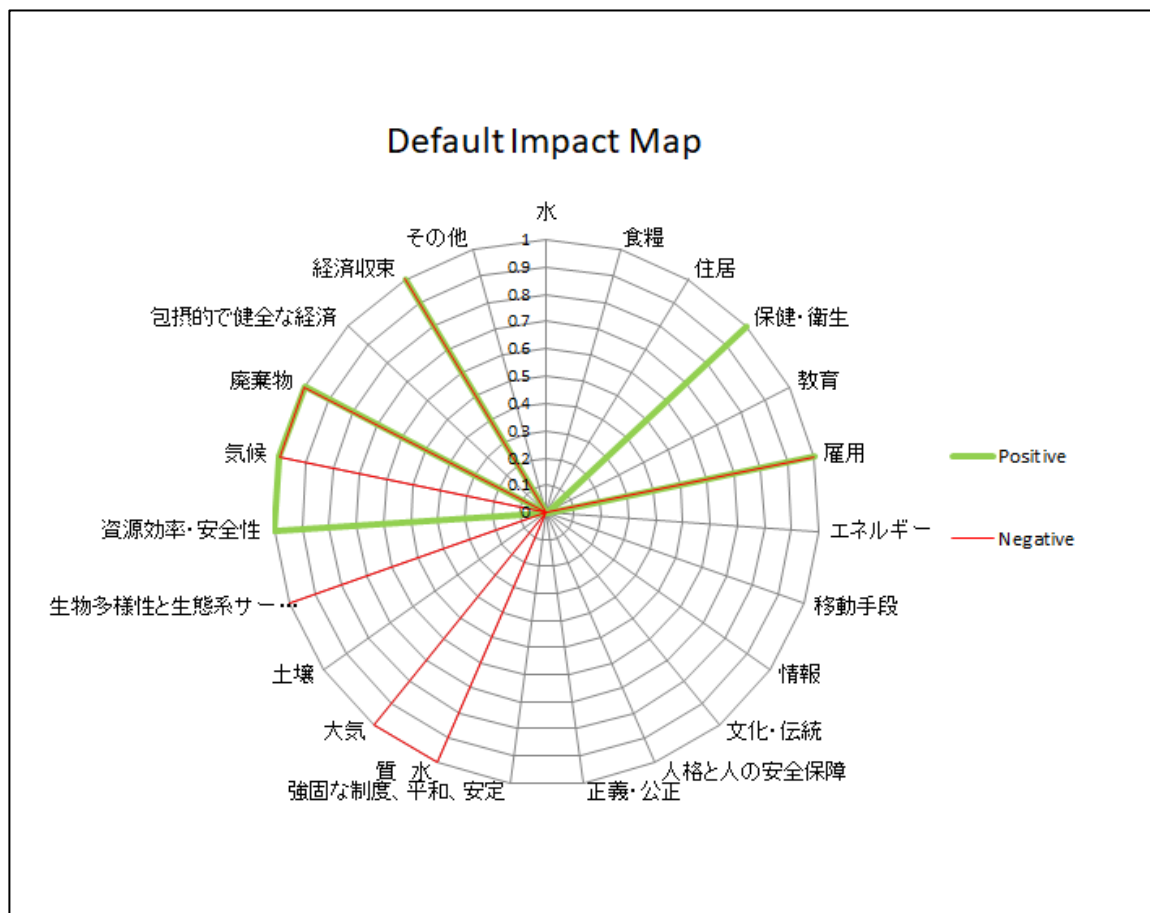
Default Impact Map

水
食糧
住居
保健・衛生
教育
雇用
エネルギー
移動手段
情報
文化・伝統
人格と人の安全保障
正義・公正
強固な制度、平和、安定
水質
大気
土壌
生物多様性と生態系サー…
資源効率・安全性
気候
廃棄物
包摂的で健全な経済
経済収束
その他

1
0.9
0.8
0.7
0.6
0.5
0.4
0.3
0.2
0.1
0

Positive
Negative